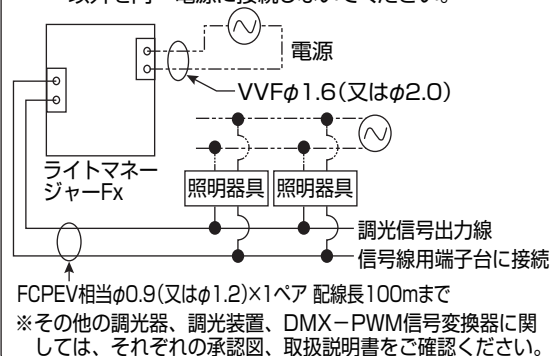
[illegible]

電源

VVF$\phi$1.6(又は$\phi$2.0)

ライトマネージャーFx

照明器具

照明器具

調光信号出力線

信号線用端子台に接続

FCPEV相当$\phi$0.9(又は$\phi$1.2)×1ペア 配線長100mまで

※その他の調光器、調光装置、DMX−PWM信号変換器に関しては、それぞれの承認図、取扱説明書をご確認ください。